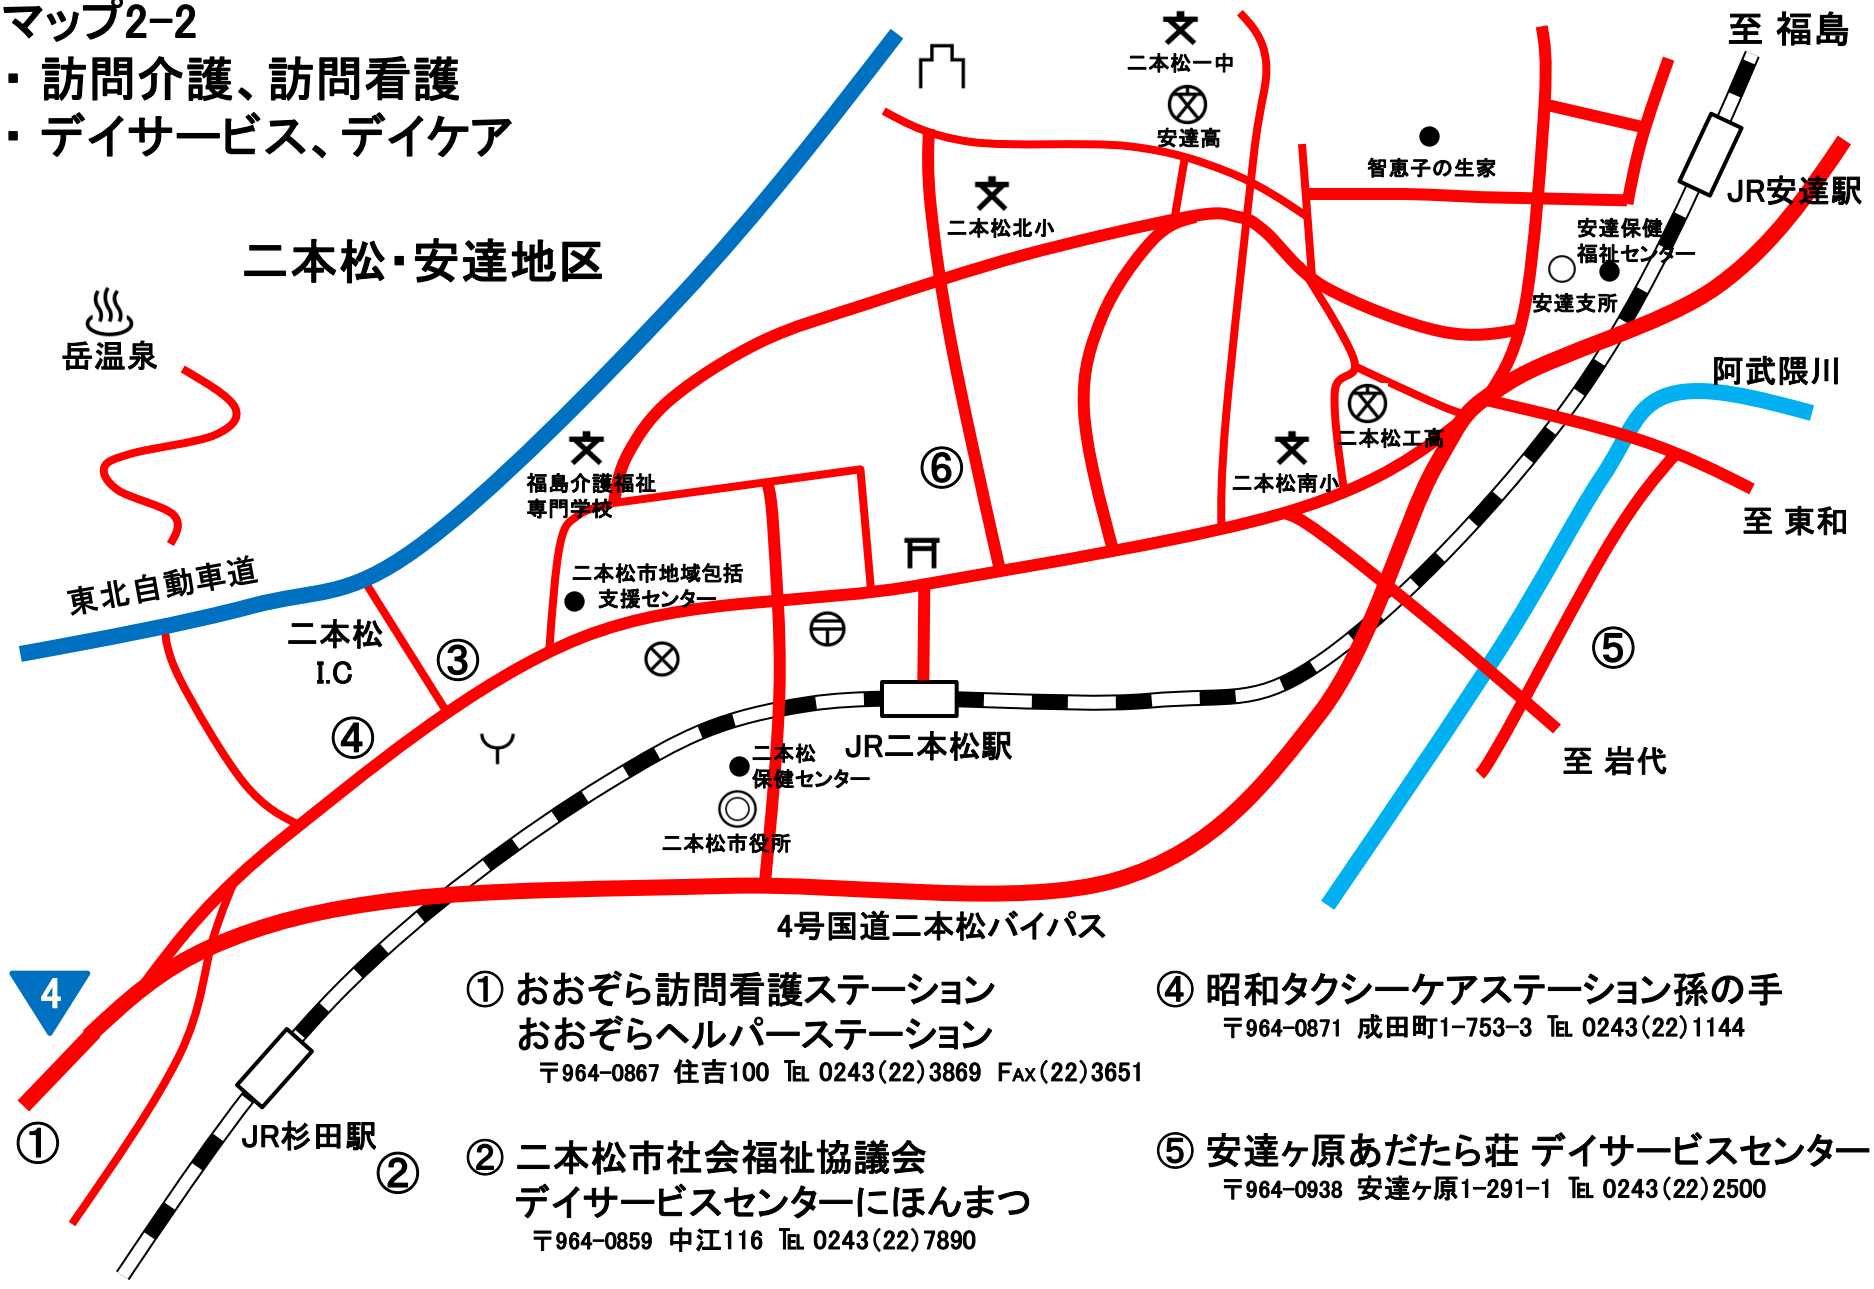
マップ2-2
・訪問介護、訪問看護
・デイサービス、デイケア

二本松・安達地区

至 福島
二本松一中
安達高
智恵子の生家
二本松北小
JR安達駅
安達保健福祉センター
安達支所
岳温泉
阿武隈川
二本松工高
二本松南小
福島介護福祉専門学校
⑥
至 東和
二本松市地域包括支援センター
東北自動車道
二本松 I.C
③
⑤
④
JR二本松駅
二本松保健センター
至 岩代
二本松市役所
4号国道二本松バイパス
4
① おおぞら訪問看護ステーション
おおぞらヘルパーステーション
〒964-0867 住吉100 TEL 0243(22)3869 FAX(22)3651
④ 昭和タクシーケアステーション孫の手
〒964-0871 成田町1-753-3 TEL 0243(22)1144
①
JR杉田駅
②
② 二本松市社会福祉協議会
デイサービスセンターにほんまつ
〒964-0859 中江116 TEL 0243(22)7890
⑤ 安達ヶ原あだたら荘 デイサービスセンター
〒964-0938 安達ヶ原1-291-1 TEL 0243(22)2500